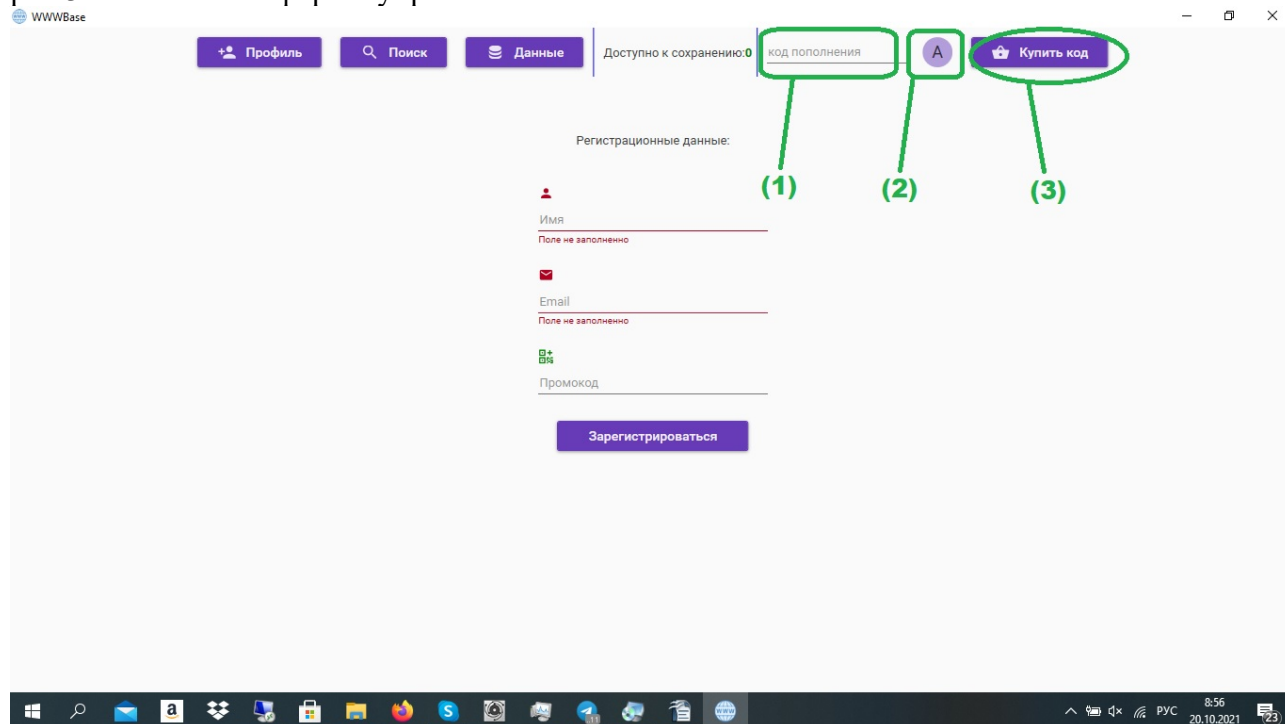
WWWBase

Профиль  Поиск  Данные  Доступно к сохранению:0  код пополнения  A  Купить код

(1)  (2)  (3)

Регистрационные данные:

Имя
Поле не заполненно

Email
Поле не заполненно

Промокод

Зарегистрироваться

РУС 8:56 20.10.2021 23